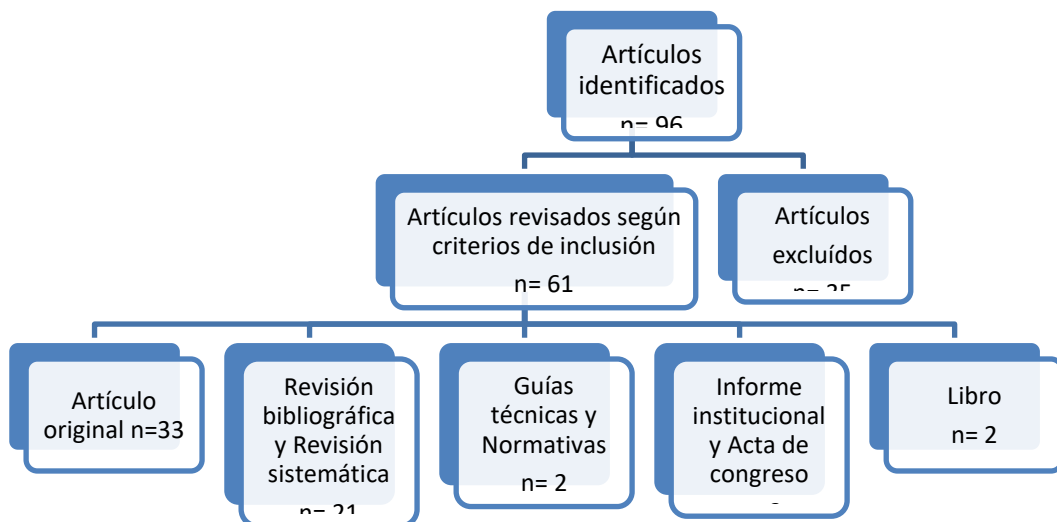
Artículos identificados
n= 96

Artículos revisados según criterios de inclusión
n= 61

Artículos excluídos
n= 35

Artículo original n=33

Revisión bibliográfica y Revisión sistemática
n= 21

Guías técnicas y Normativas
n= 2

Informe institucional y Acta de congreso
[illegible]

Libro
n= 2